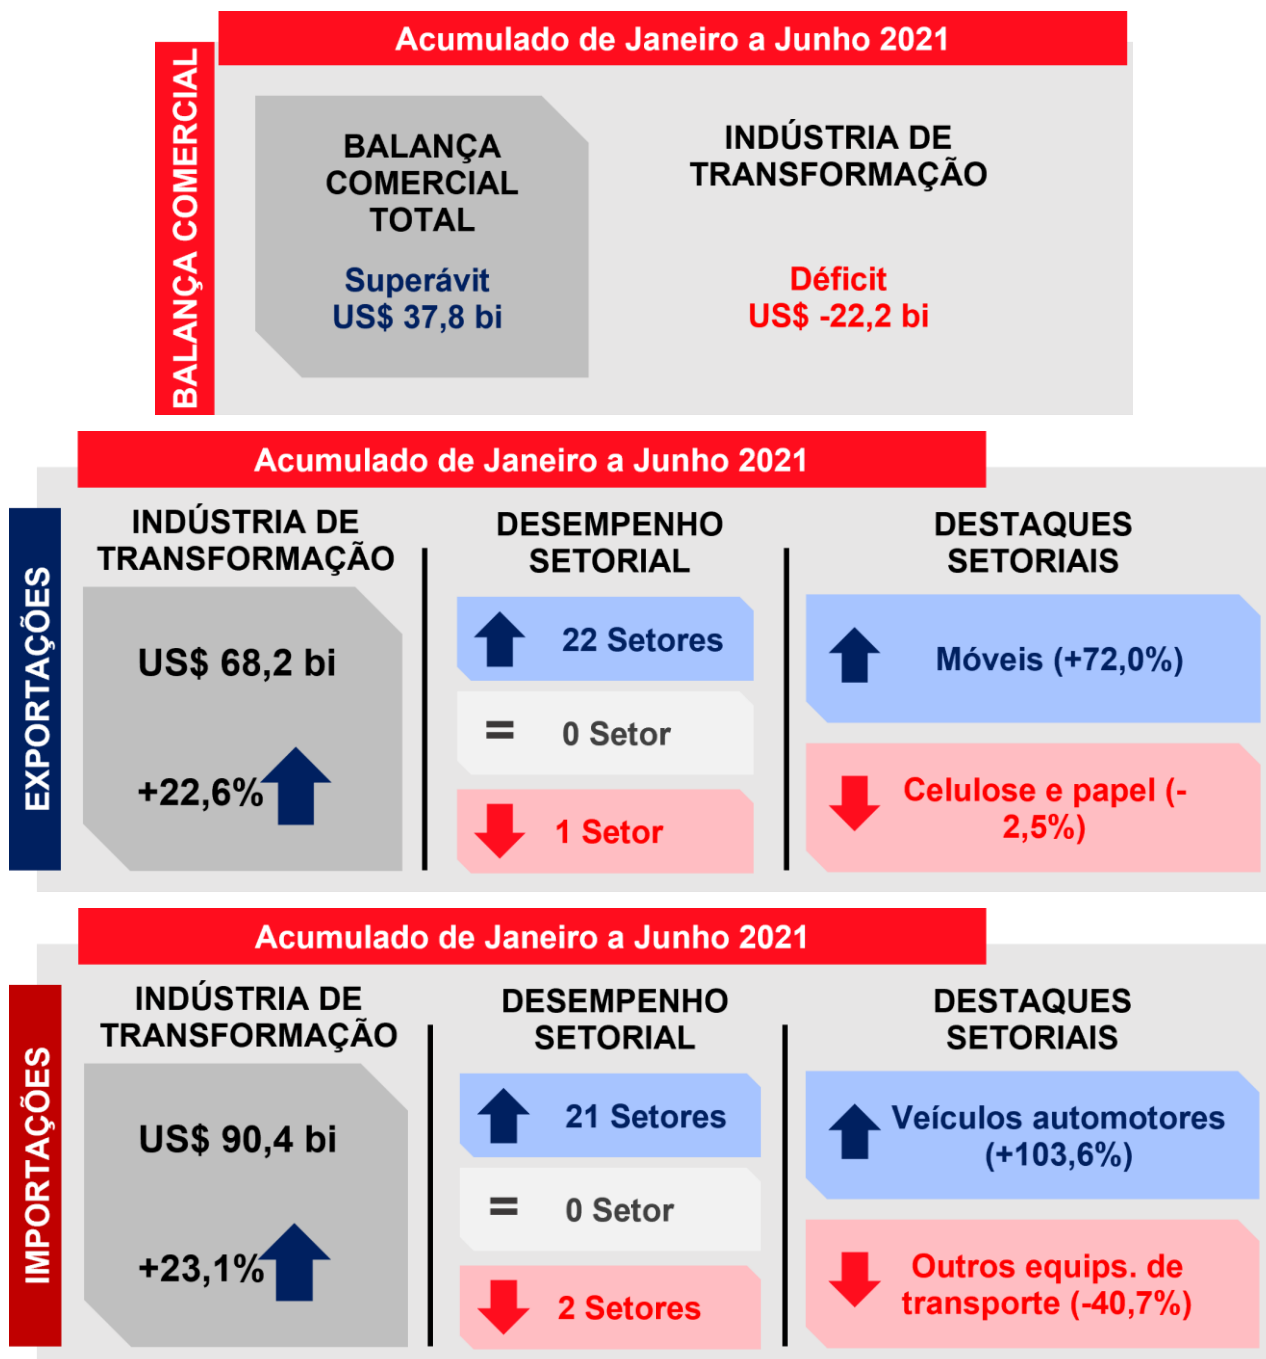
BALANÇA COMERCIAL

Acumulado de Janeiro a Junho 2021

BALANÇA COMERCIAL TOTAL

Superávit
US$ 37,8 bi

INDÚSTRIA DE TRANSFORMAÇÃO

Déficit
US$ -22,2 bi

EXPORTAÇÕES

Acumulado de Janeiro a Junho 2021

INDÚSTRIA DE TRANSFORMAÇÃO

US$ 68,2 bi

+22,6%

DESEMPENHO SETORIAL

22 Setores

= 0 Setor

1 Setor

DESTAQUES SETORIAIS

Móveis (+72,0%)

Celulose e papel (-2,5%)

IMPORTAÇÕES

Acumulado de Janeiro a Junho 2021

INDÚSTRIA DE TRANSFORMAÇÃO

US$ 90,4 bi

+23,1%

DESEMPENHO SETORIAL

21 Setores

= 0 Setor

2 Setores

DESTAQUES SETORIAIS

Veículos automotores (+103,6%)

Outros equips. de transporte (-40,7%)